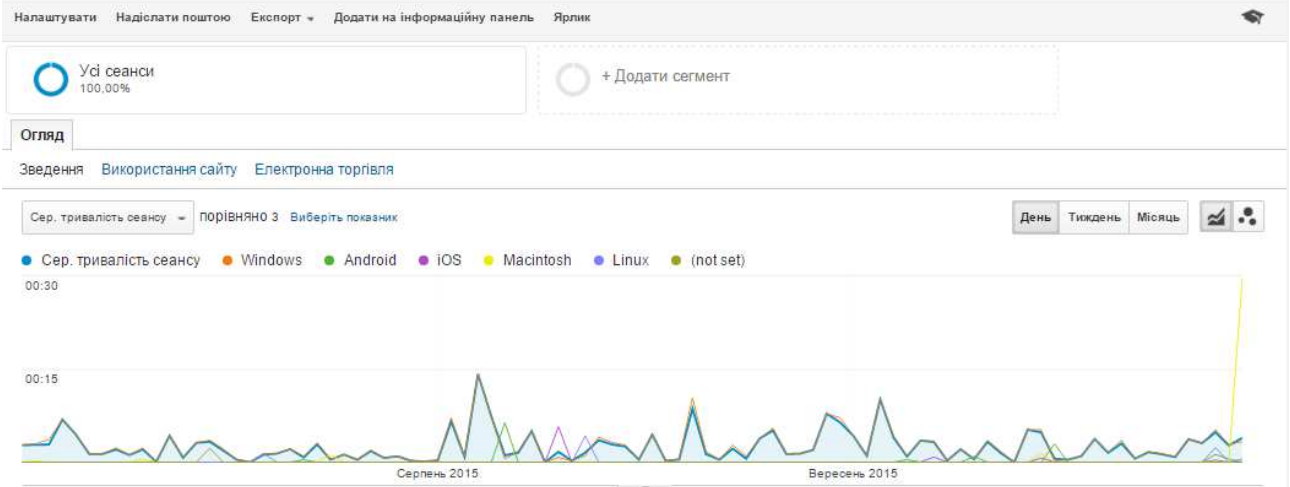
Налаштувати Надіслати поштою Експорт Додати на інформаційну панель Ярлик

Усі сеанси
100,00%

+ Додати сегмент

Огляд

Зведення Використання сайту Електронна торгівля

Сер. тривалість сеансу порівняно з Виберіть показник

День Тиждень Місяць

● Сер. тривалість сеансу ● Windows ● Android ● iOS ● Macintosh ● Linux ● (not set)

00:30

00:15

Серпень 2015

Вересень 2015